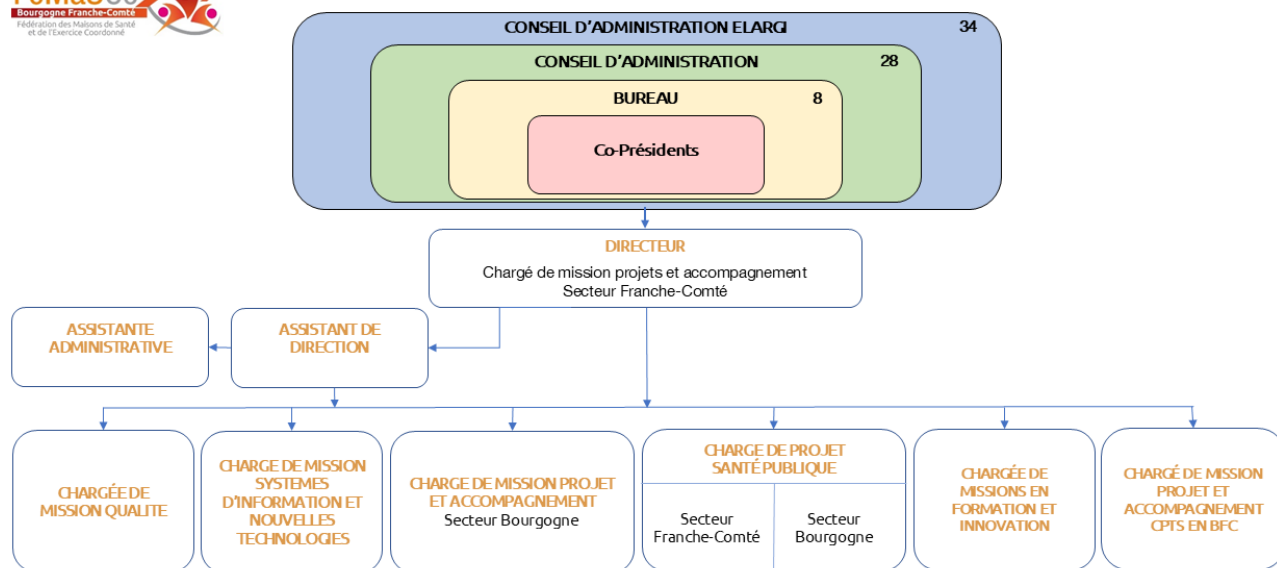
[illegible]
Bourgogne Franche-Comté
Fédération des Maisons de Santé et de l'Exercice Coordonné

CONSEIL D'ADMINISTRATION ELARGI 34

CONSEIL D'ADMINISTRATION 28

BUREAU 8

Co-Présidents

DIRECTEUR
Chargé de mission projets et accompagnement
Secteur Franche-Comté

ASSISTANTE ADMINISTRATIVE

ASSISTANT DE DIRECTION

CHARGÉE DE MISSION QUALITE

CHARGE DE MISSION SYSTEMES D'INFORMATION ET NOUVELLES TECHNOLOGIES

CHARGE DE MISSION PROJET ET ACCOMPAGNEMENT
Secteur Bourgogne

CHARGE DE PROJET SANTÉ PUBLIQUE

Secteur Franche-Comté

Secteur Bourgogne

CHARGÉE DE MISSIONS EN FORMATION ET INNOVATION

CHARGÉ DE MISSION PROJET ET ACCOMPAGNEMENT CPTS EN BFC